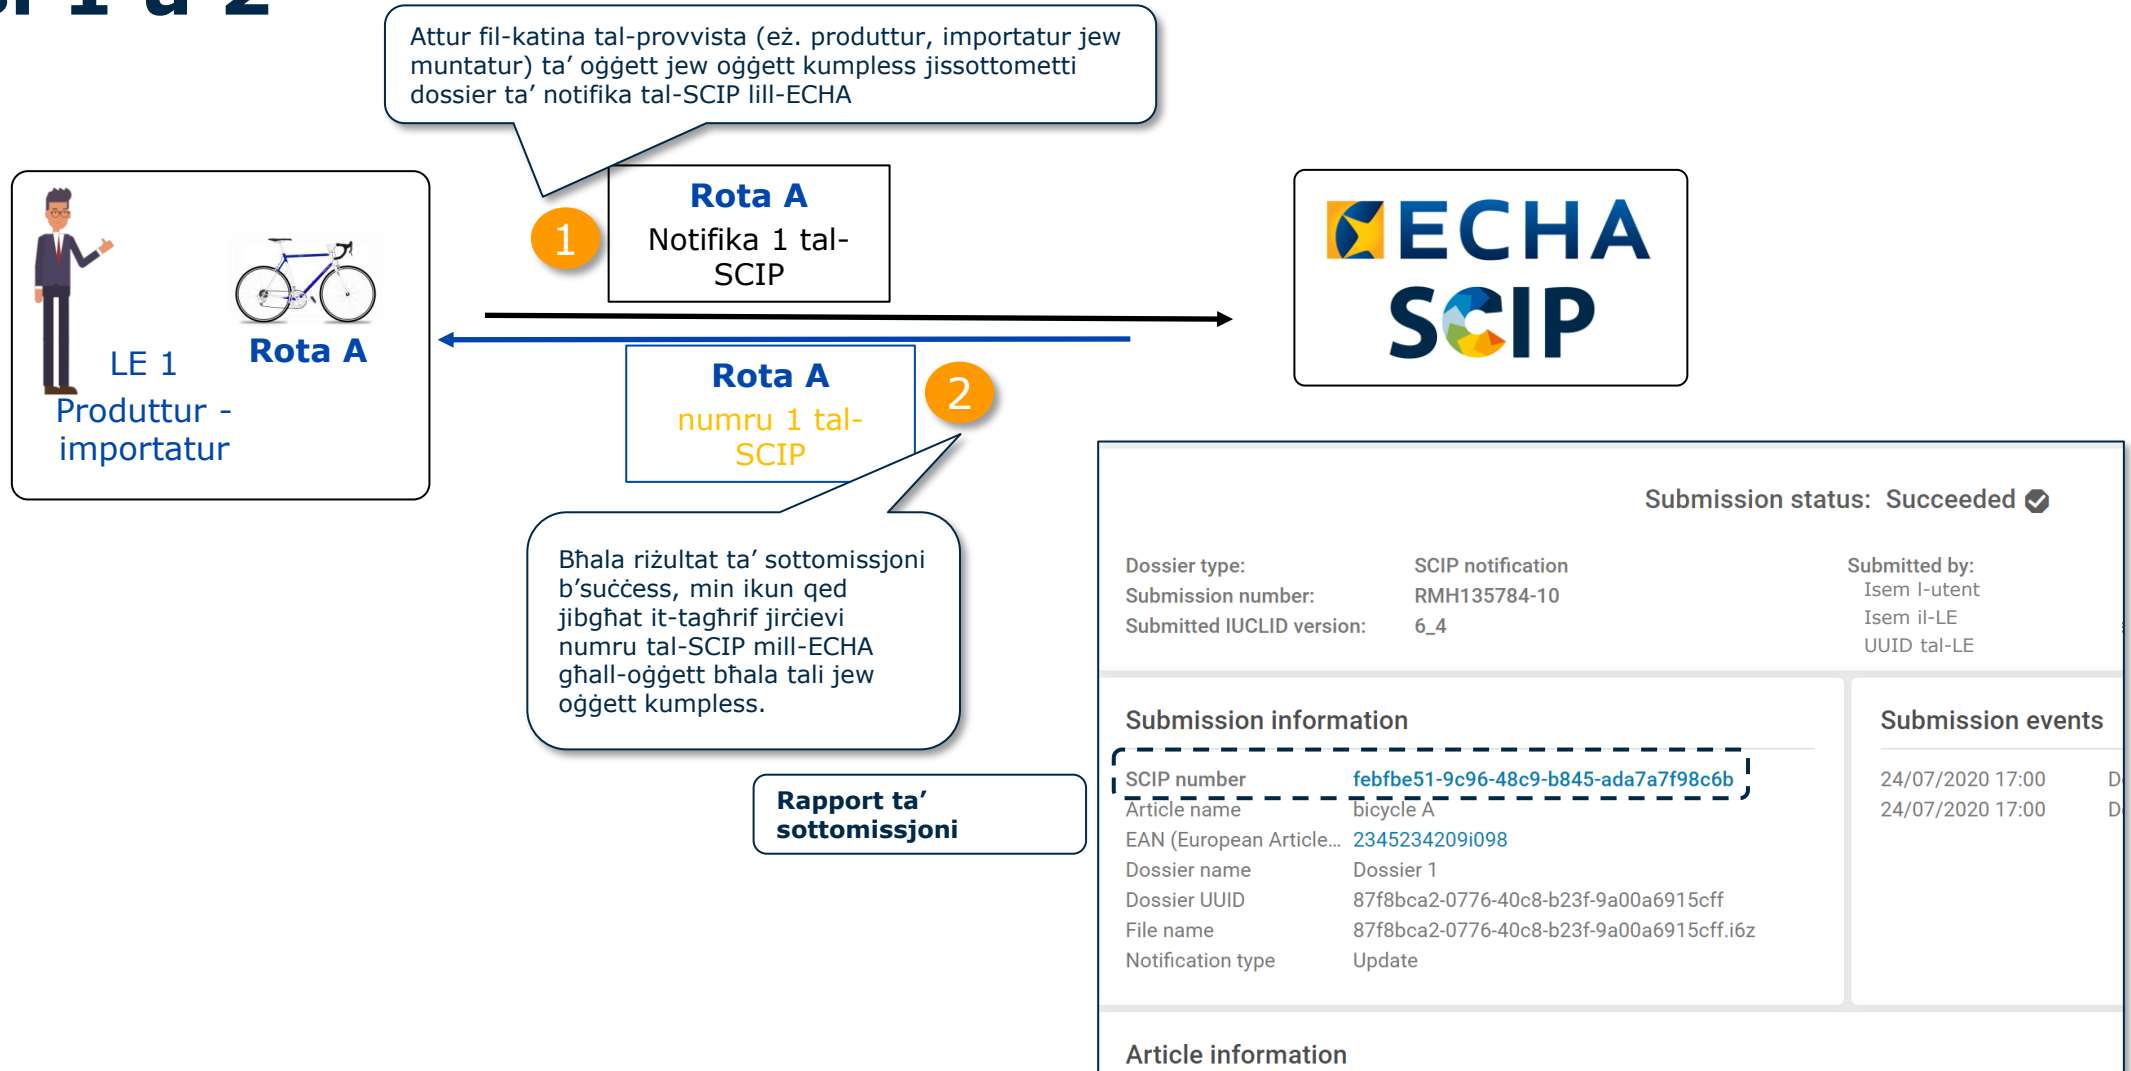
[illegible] 1 u 2

Attur fil-katina tal-provvista (eż. produttur, importatur jew muntatur) ta' oġġett jew oġġett kumpless jissottometti dossier ta' notifika tal-SCIP lill-ECHA

LE 1
Produttur - importatur

Rota A

1

Rota A
Notifika 1 tal-SCIP

Rota A
numru 1 tal-SCIP

2

ECHA
SCIP

Bħala riżultat ta' sottomissjoni b'suċċess, min ikun qed jibgħat it-tagħrif jirċievi numru tal-SCIP mill-ECHA għall-oġġett bħala tali jew oġġett kumpless.

Rapport ta' sottomissjoni

Submission status: Succeeded

Dossier type: SCIP notification
Submission number: RMH135784-10
Submitted IUCLID version: 6_4

Submitted by:
Isem l-utent
Isem il-LE
UUID tal-LE

Submission information

| | |
|---|---|
| SCIP number | febfbe51-9c96-48c9-b845-ada7a7f98c6b |
| Article name | bicycle A |
| EAN (European Article... | 2345234209i098 |
| Dossier name | Dossier 1 |
| Dossier UUID | 87f8bca2-0776-40c8-b23f-9a00a6915cff |
| File name | 87f8bca2-0776-40c8-b23f-9a00a6915cff.i6z |
| Notification type | Update |

Submission events

24/07/2020 17:00 D
24/07/2020 17:00 D

Article information